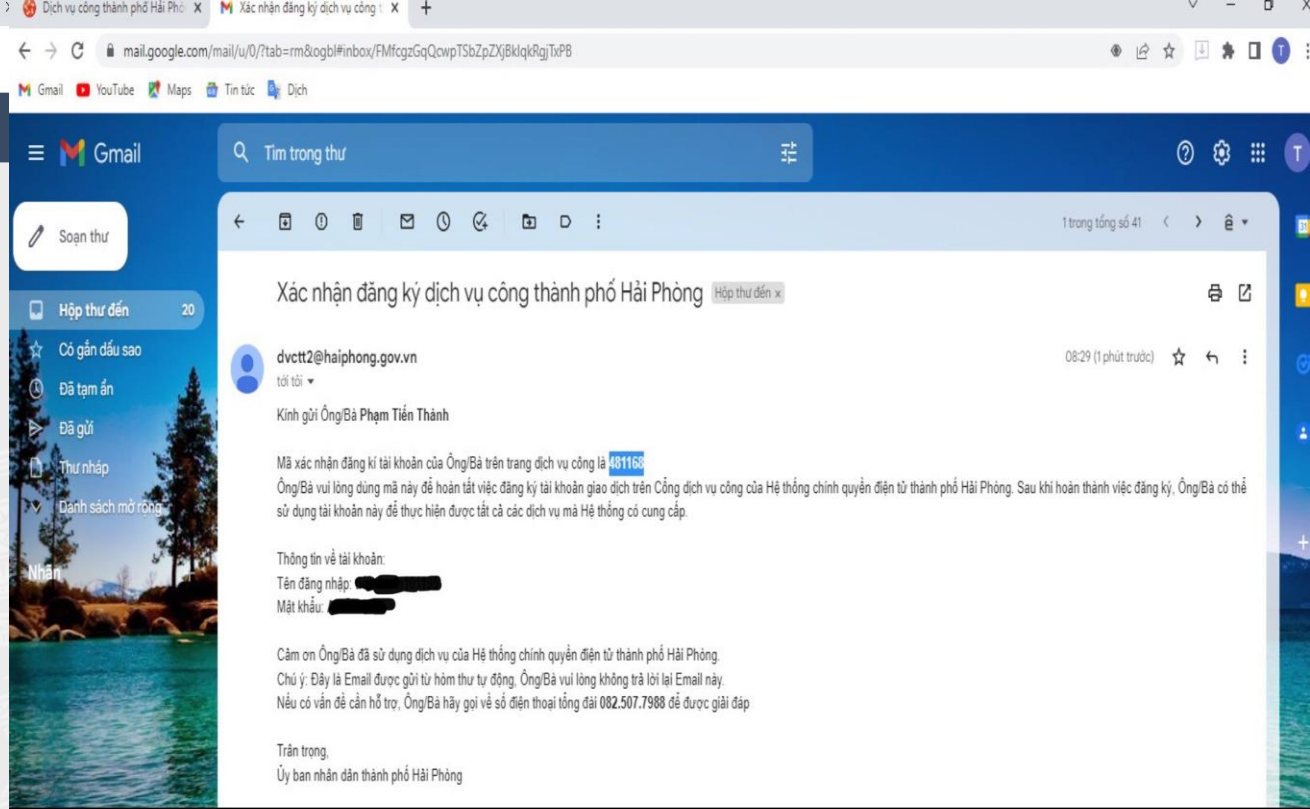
Dịch vụ công thành phố Hải Phò ×
Xác nhận đăng ký dịch vụ công t ×
+

mail.google.com/mail/u/0/?tab=rm&ogbl#inbox/FMfcgzGqQcwpTSbZpZXjBklqkRgjTxPB

Gmail YouTube Maps Tin tức Dịch

Gmail

Tìm trong thư

Soạn thư

Hộp thư đến 20
Có gắn dấu sao
Đã tạm ẩn
Đã gửi
Thư nháp
Danh sách mở rộng

Nhãn

1 trong tổng số 41

Xác nhận đăng ký dịch vụ công thành phố Hải Phòng Hộp thư đến ×

dvctt2@haiphong.gov.vn
tới tôi

08:29 (1 phút trước)

Kính gửi Ông/Bà Phạm Tiến Thành

Mã xác nhận đăng kí tài khoản của Ông/Bà trên trang dịch vụ công là 481168
Ông/Bà vui lòng dùng mã này để hoàn tất việc đăng ký tài khoản giao dịch trên Cổng dịch vụ công của Hệ thống chính quyền điện tử thành phố Hải Phòng. Sau khi hoàn thành việc đăng ký, Ông/Bà có thể sử dụng tài khoản này để thực hiện được tất cả các dịch vụ mà Hệ thống có cung cấp.

Thông tin về tài khoản:
Tên đăng nhập: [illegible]
Mật khẩu: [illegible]

Cảm ơn Ông/Bà đã sử dụng dịch vụ của Hệ thống chính quyền điện tử thành phố Hải Phòng.
Chú ý: Đây là Email được gửi từ hòm thư tự động, Ông/Bà vui lòng không trả lời lại Email này.
Nếu có vấn đề cần hỗ trợ, Ông/Bà hãy gọi về số điện thoại tổng đài 082.507.7988 để được giải đáp

Trân trọng,
Ủy ban nhân dân thành phố Hải Phòng